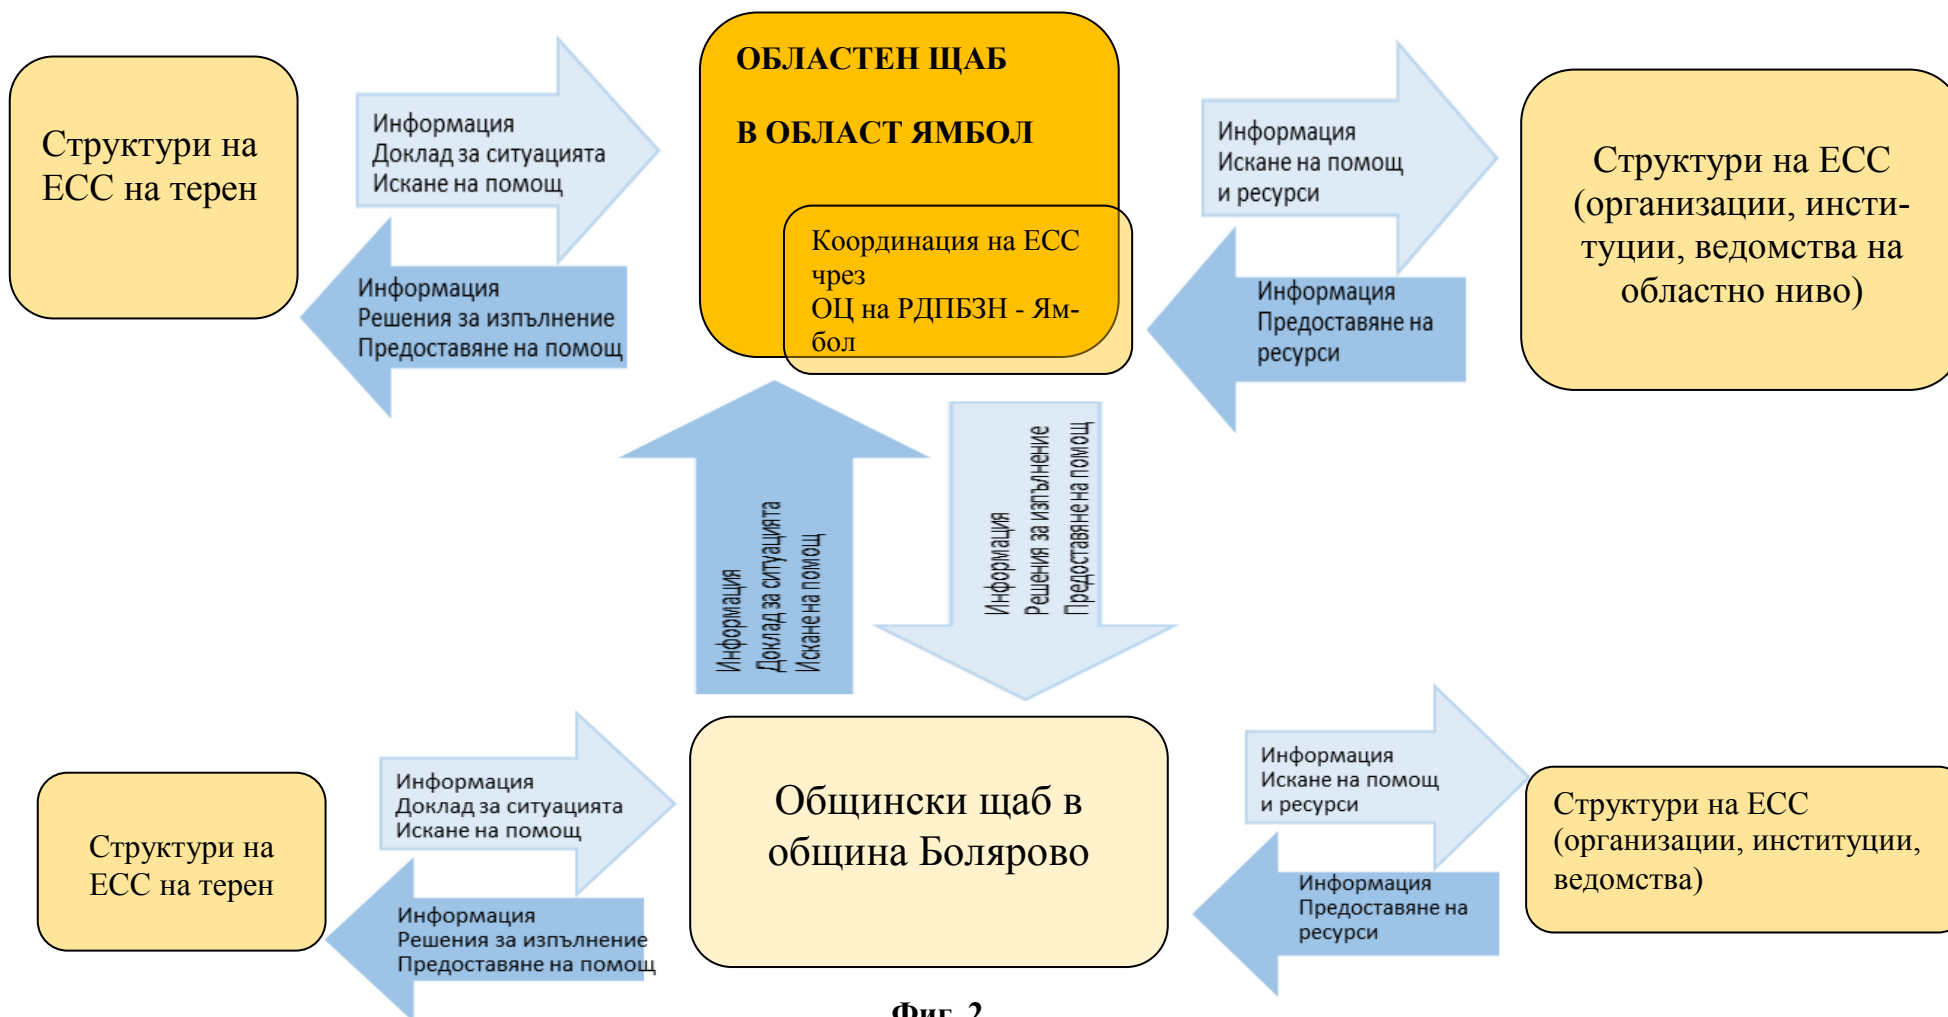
Структури на ЕСС на терен

Информация
Доклад за ситуацията
Искане на помощ

Информация
Решения за изпълнение
Предоставяне на помощ

ОБЛАСТЕН ЩАБ

В ОБЛАСТ ЯМБОЛ

Координация на ЕСС чрез
ОЦ на РДПБЗН - Ямбол

Информация
Искане на помощ
и ресурси

Информация
Предоставяне на ресурси

Структури на ЕСС (организации, институции, ведомства на областно ниво)

Информация
Доклад за ситуацията
Искане на помощ

Информация
Решения за изпълнение
Предоставяне на помощ

Структури на ЕСС на терен

Информация
Доклад за ситуацията
Искане на помощ

Информация
Решения за изпълнение
Предоставяне на помощ

Общински щаб в община Болярово

Информация
Искане на помощ
и ресурси

Информация
Предоставяне на ресурси

Структури на ЕСС (организации, институции, ведомства)

Фиг. 2